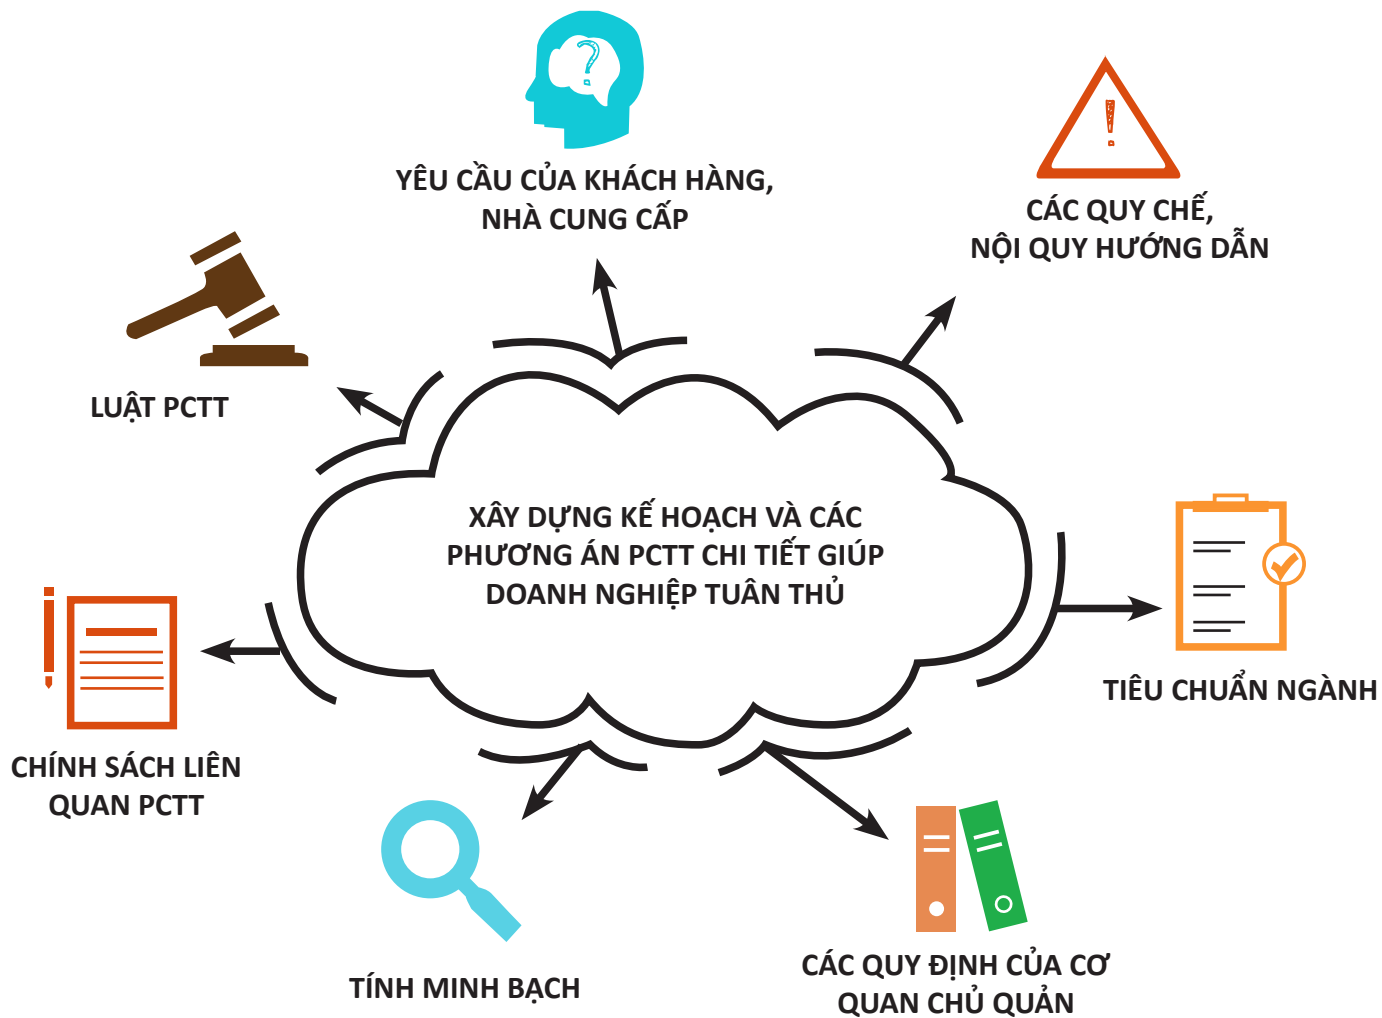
YÊU CẦU CỦA KHÁCH HÀNG, NHÀ CUNG CẤP

CÁC QUY CHẾ, NỘI QUY HƯỚNG DẪN

LUẬT PCTT

XÂY DỰNG KẾ HOẠCH VÀ CÁC PHƯƠNG ÁN PCTT CHI TIẾT GIÚP DOANH NGHIỆP TUÂN THỦ

TIÊU CHUẨN NGÀNH

CHÍNH SÁCH LIÊN QUAN PCTT

TÍNH MINH BẠCH

CÁC QUY ĐỊNH CỦA CƠ QUAN CHỦ QUẢN